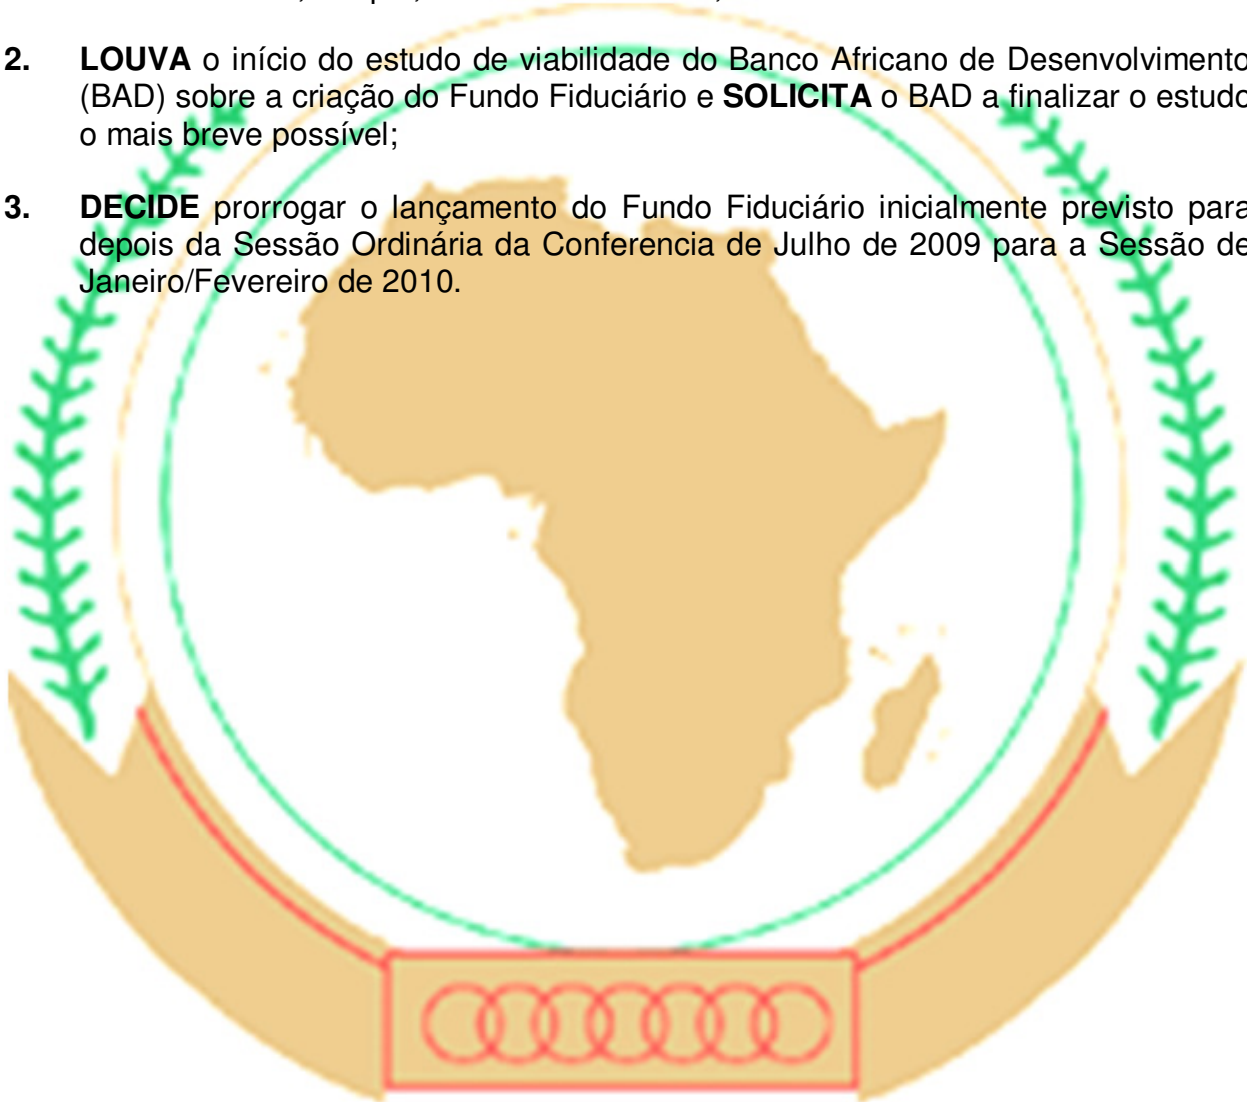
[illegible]

2. **LOUVA** o início do estudo de viabilidade do Banco Africano de Desenvolvimento (BAD) sobre a criação do Fundo Fiduciário e **SOLICITA** o BAD a finalizar o estudo o mais breve possível;

3. **DECIDE** prorrogar o lançamento do Fundo Fiduciário inicialmente previsto para depois da Sessão Ordinária da Conferencia de Julho de 2009 para a Sessão de Janeiro/Fevereiro de 2010.